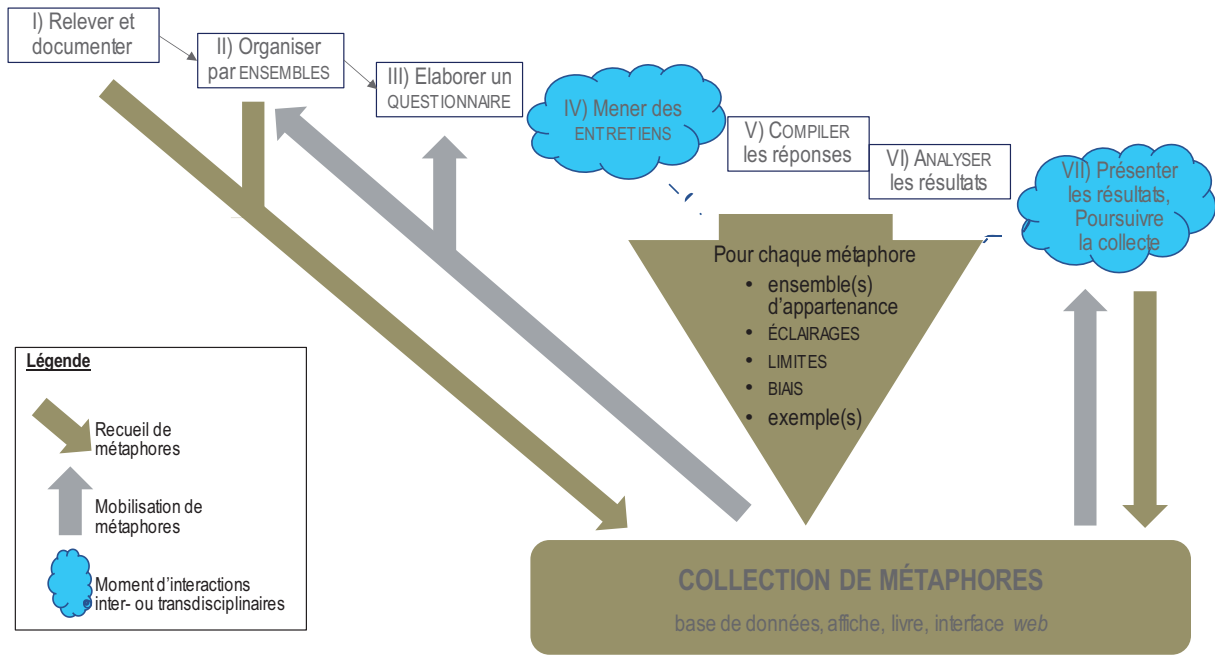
I) Relever et documenter

II) Organiser par ENSEMBLES

III) Elaborer un QUESTIONNAIRE

IV) Mener des ENTRETIENS

V) COMPILER les réponses

VI) ANALYSER les résultats

VII) Présenter les résultats, Poursuivre la collecte

Pour chaque métaphore
• ensemble(s) d'appartenance
• ÉCLAIRAGES
• LIMITES
• BIAIS
• exemple(s)

Légende

Recueil de métaphores

Mobilisation de métaphores

Moment d'interactions inter- ou transdisciplinaires

COLLECTION DE MÉTAPHORES

base de données, affiche, livre, interface web